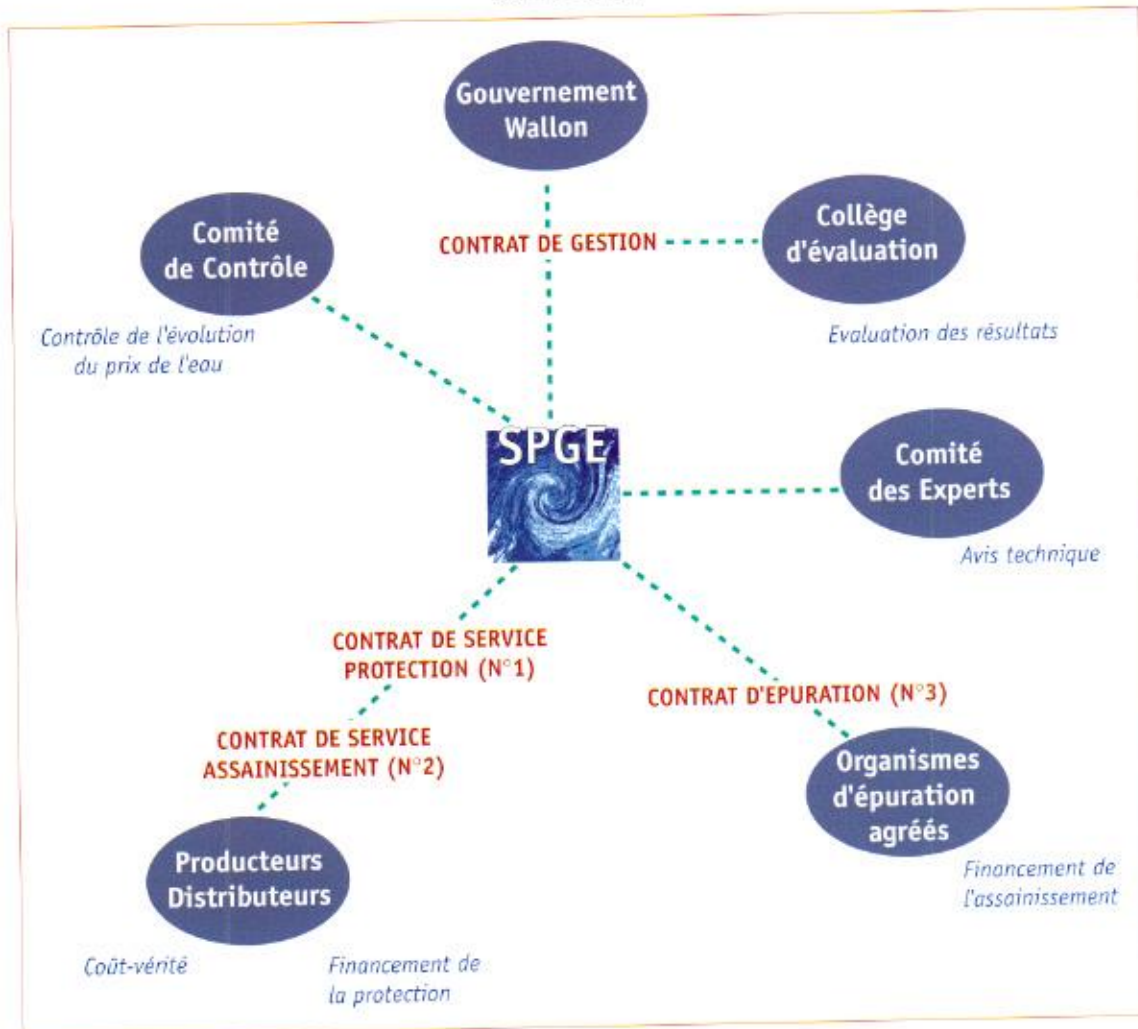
Gouvernement Wallon

Comité de Contrôle

CONTRAT DE GESTION

Collège d'évaluation

Contrôle de l'évolution du prix de l'eau

Evaluation des résultats

SPGE

Comité des Experts

Avis technique

CONTRAT DE SERVICE PROTECTION (N°1)

CONTRAT D'EPURATION (N°3)

CONTRAT DE SERVICE ASSAINISSEMENT (N°2)

Organismes d'épuration agréés

Producteurs Distributeurs

Financement de l'assainissement

Coût-vérité

Financement de la protection